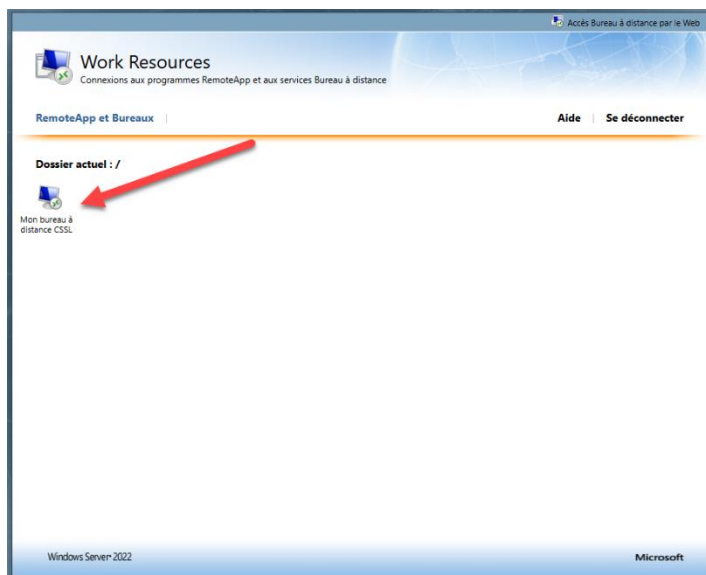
Accès Bureau à distance par le Web

Work Resources
Connexions aux programmes RemoteApp et aux services Bureau à distance

RemoteApp et Bureaux

Aide | Se déconnecter

Dossier actuel : /

Mon bureau à distance CSSL

Windows Server 2022

Microsoft